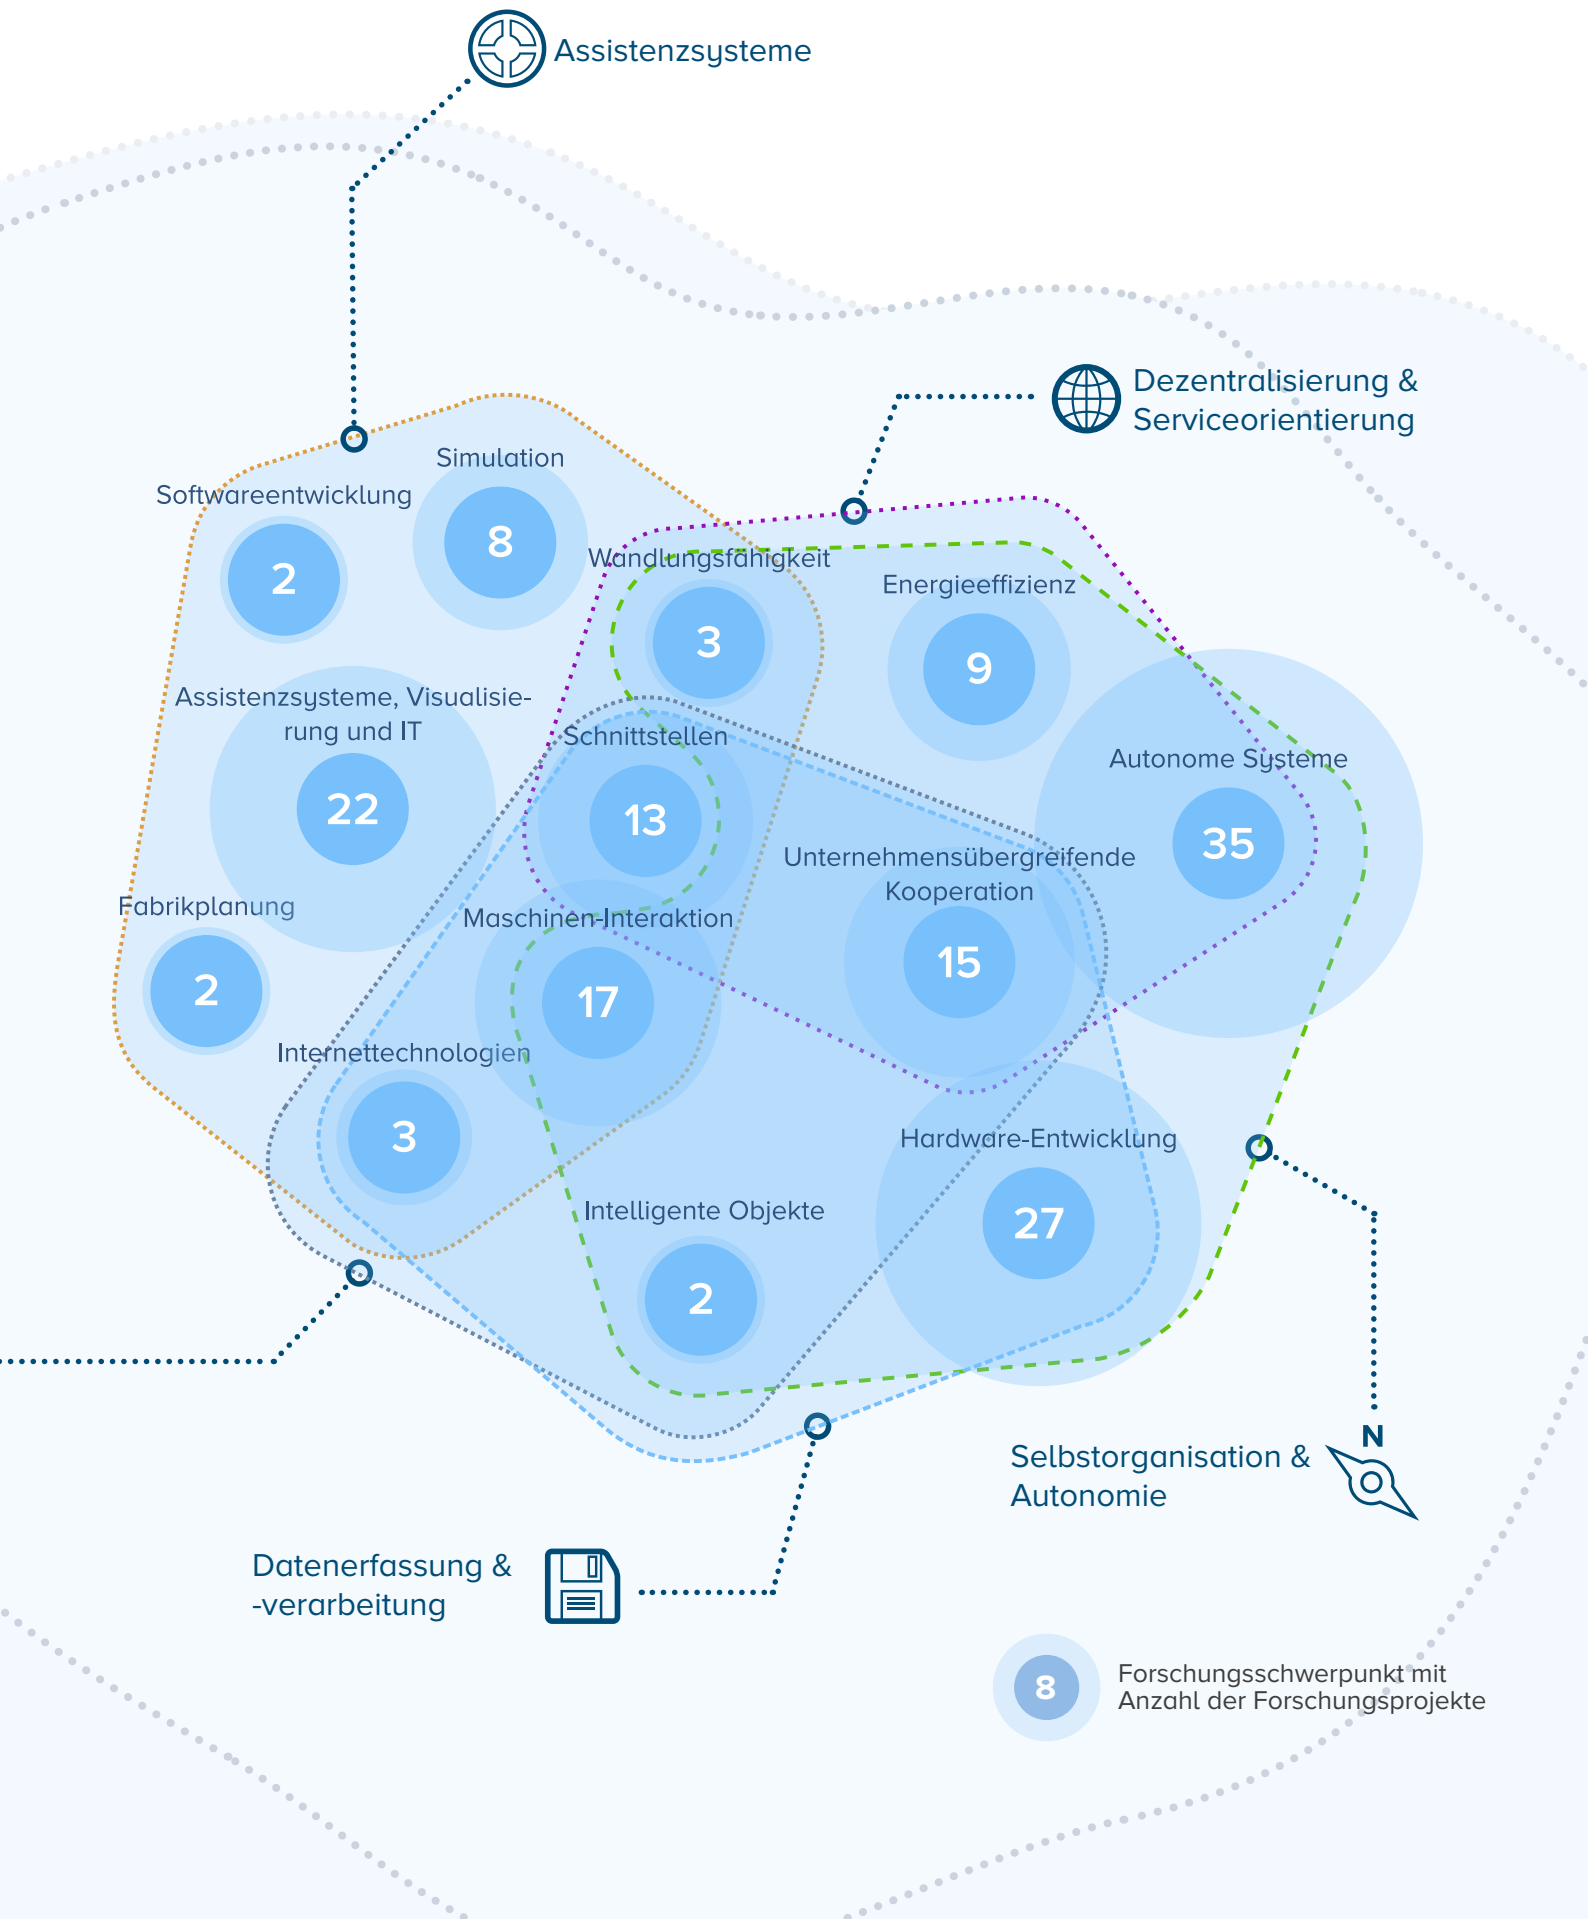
Assistenzsysteme

Dezentralisierung & Serviceorientierung

Simulation

Softwareentwicklung

8

2

Wandlungsfähigkeit

3

Energieeffizienz

9

Assistenzsysteme, Visualisierung und IT

22

Schnittstellen

13

Autonome Systeme

35

Unternehmensübergreifende Kooperation

15

Fabrikplanung

2

Maschinen-Interaktion

17

Internettechnologien

3

Hardware-Entwicklung

27

Intelligente Objekte

2

N

Selbstorganisation & Autonomie

Datenerfassung & -verarbeitung

8

Forschungsschwerpunkt mit Anzahl der Forschungsprojekte